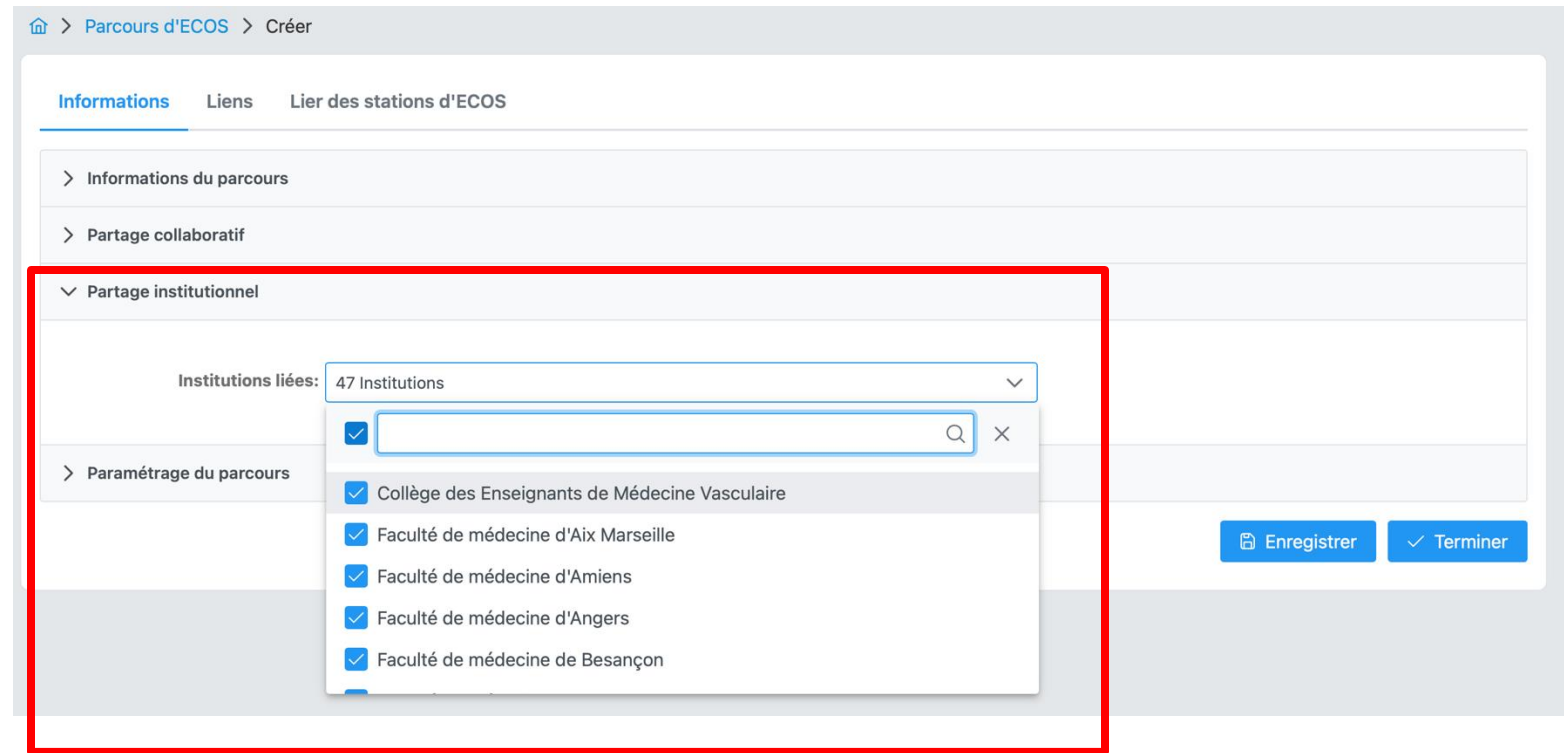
> Parcours d'ECOS > Créer

Informations Liens Lier des stations d'ECOS

> Informations du parcours

> Partage collaboratif

Partage institutionnel

Institutions liées: 47 Institutions

Collège des Enseignants de Médecine Vasculaire

Faculté de médecine d'Aix Marseille

Faculté de médecine d'Amiens

Faculté de médecine d'Angers

Faculté de médecine de Besançon

> Paramétrage du parcours

Enregistrer Terminer